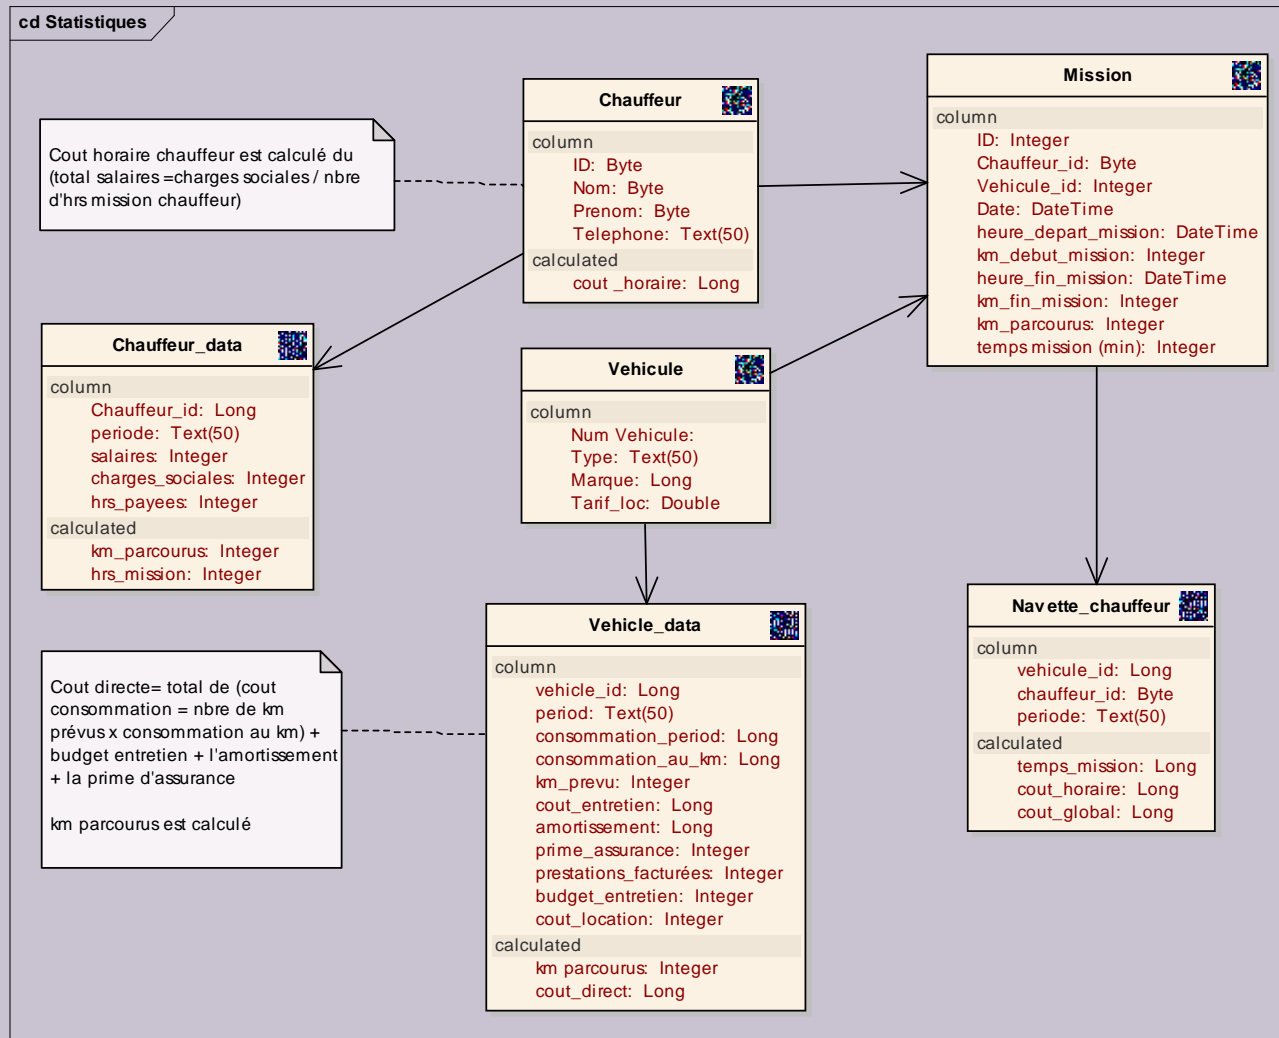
cd Statistiques

Cout horaire chauffeur est calculé du (total salaires =charges sociales / nbre d'hrs mission chauffeur)

Chauffeur
column
ID: Byte
Nom: Byte
Prenom: Byte
Telephone: Text(50)
calculated
cout _horaire: Long

Mission
column
ID: Integer
Chauffeur_id: Byte
Vehicule_id: Integer
Date: DateTime
heure_depart_mission: DateTime
km_debut_mission: Integer
heure_fin_mission: DateTime
km_fin_mission: Integer
km_parcourus: Integer
temps mission (min): Integer

Chauffeur_data
column
Chauffeur_id: Long
periode: Text(50)
salaires: Integer
charges_sociales: Integer
hrs_payees: Integer
calculated
km_parcourus: Integer
hrs_mission: Integer

Vehicule
column
Num Vehicule:
Type: Text(50)
Marque: Long
Tarif_loc: Double

Navette_chauffeur
column
vehicule_id: Long
chauffeur_id: Byte
periode: Text(50)
calculated
temps_mission: Long
cout_horaire: Long
cout_global: Long

Cout directe= total de (cout consommation = nbre de km prévus x consommation au km) + budget entretien + l'amortissement + la prime d'assurance

km parcourus est calculé

Vehicle_data
column
vehicle_id: Long
period: Text(50)
consommation_period: Long
consommation_au_km: Long
km_prevu: Integer
cout_entretien: Long
amortissement: Long
prime_assurance: Integer
prestations_facturées: Integer
budget_entretien: Integer
cout_location: Integer
calculated
km parcourus: Integer
cout_direct: Long